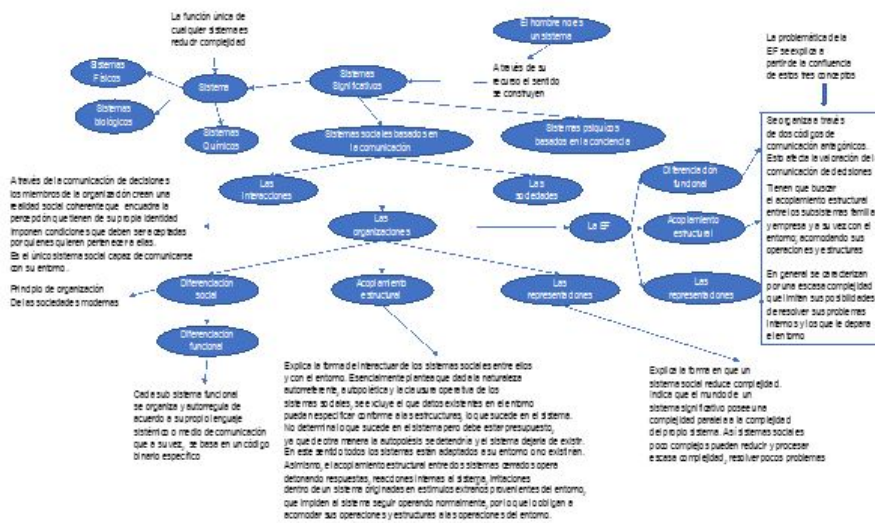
La función única de cualquier sistema es reducir complejidad

El hombre no es un sistema

A través de su recurso el sentido se construyen

La problemática de la EF se explica a partir de la confluencia de estos tres conceptos

Sistemas Físicos

Sistema

Sistemas biológicos

Sistemas Químicos

Sistemas Significativos

Sistemas sociales basados en la comunicación

Sistemas psíquicos basados en la conciencia

A través de la comunicación de decisiones los miembros de la organización crean una realidad social coherente que encuadra la percepción que tienen de su propia identidad. Imponen condiciones que deben ser aceptadas por quienes quieren pertenecer a ellas. Es el único sistema social capaz de comunicarse con su entorno.

Las interacciones

Las sociedades

Las organizaciones

La EF

Diferenciación funcional

Acoplamiento estructural

Las representaciones

Se organiza a través de dos códigos de comunicación antagónicos. Esto afecta la valoración del comunicación de decisiones

Tienen que buscar el acoplamiento estructural entre los subsistemas familia y empresa y a su vez con el entorno, acomodando sus operaciones y estructuras

En general se caracterizan por una escasa complejidad que limiten sus posibilidades de resolver sus problemas internos y los que le depara el entorno

Principio de organización De las sociedades modernas

Diferenciación social

Acoplamiento estructural

Las representaciones

Diferenciación funcional

Cada sub sistema funcional se organiza y autorregula de acuerdo a su propio lenguaje sistémico o medio de comunicación que a su vez, se basa en un código binario específico

Explica la forma de interactuar de los sistemas sociales entre ellos y con el entorno. Esencialmente plantea que dada la naturaleza autorreferente, autopoiética y la clausura operativa de los sistemas sociales, se excluye el que datos existentes en el entorno puedan especificar conforme a las estructuras, lo que sucede en el sistema. No determina lo que sucede en el sistema pero debe estar presupuesto, ya que de otra manera la autopoiesis se detendría y el sistema dejaría de existir. En este sentido todos los sistemas están adaptados a su entorno o no existirían. Asimismo, el acoplamiento estructural entre dos sistemas cerrados opera detonando respuestas, reacciones internas al sistema, irritaciones dentro de un sistema originadas en estímulos externos provenientes del entorno, que impiden al sistema seguir operando normalmente, por lo que lo obligan a acomodar sus operaciones y estructuras a las operaciones del entorno.

Explica la forma en que un sistema social reduce complejidad. Indica que el mundo de un sistema significativo posee una complejidad paralela a la complejidad del propio sistema. Así sistemas sociales poco complejos pueden reducir y procesar escasa complejidad, resolver pocos problemas